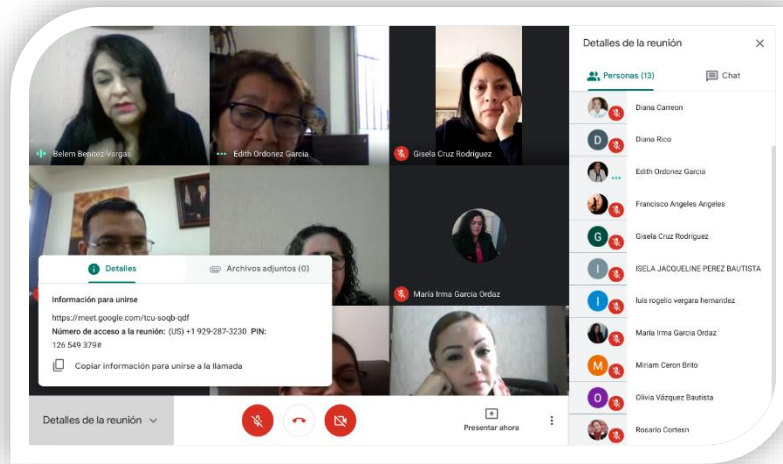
Belem Benitez Vargas
Edith Ordonez Garcia
Gisela Cruz Rodriguez
Maria Irma Garcia Ordaz

Detalles
Archivos adjuntos (0)
Información para unirse
https://meet.google.com/tcu-soqb-qdf
Número de acceso a la reunión: (US) +1 929-287-3230 PIN: 126 549 379#
Copiar información para unirse a la llamada

Detalles de la reunión
Presentar ahora

Detalles de la reunión
Personas (13)
Chat
Diana Carreon
Diana Rico
Edith Ordonez Garcia
Francisco Angeles Angeles
Gisela Cruz Rodriguez
ISELA JACQUELINE PEREZ BAUTISTA
luis rogelio vergara hernandez
Maria Irma Garcia Ordaz
Miriam Ceron Brito
Olivia Vázquez Bautista
Rosario Cortes